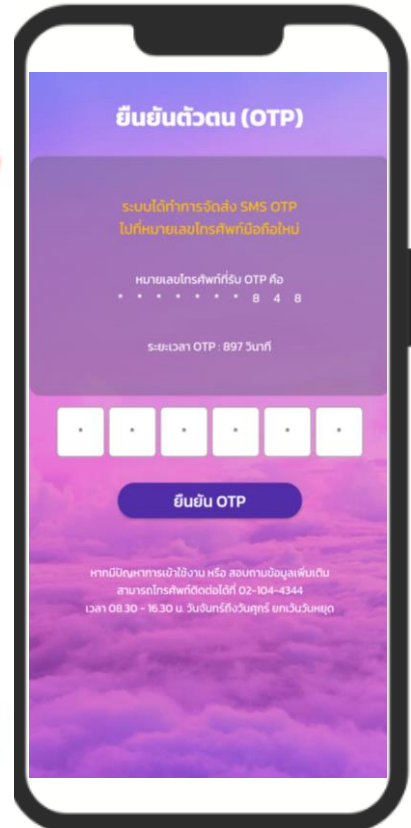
ยืนยันตัวตน (OTP)

ระบบได้ทำการจัดส่ง SMS OTP
ไปที่หมายเลขโทรศัพท์มือถือใหม่

หมายเลขโทรศัพท์ที่รับ OTP คือ
• • • • • • • 8 4 8

ระยะเวลา OTP : 897 วินาที

ยืนยัน OTP

หากมีปัญหาการเข้าใช้งาน หรือ สอบถามข้อมูลเพิ่มเติม
สามารถโทรศัพท์ติดต่อได้ที่ 02-104-4344
เวลา 08.30 - 16.30 น. วันจันทร์ถึงวันศุกร์ ยกเว้นวันหยุด